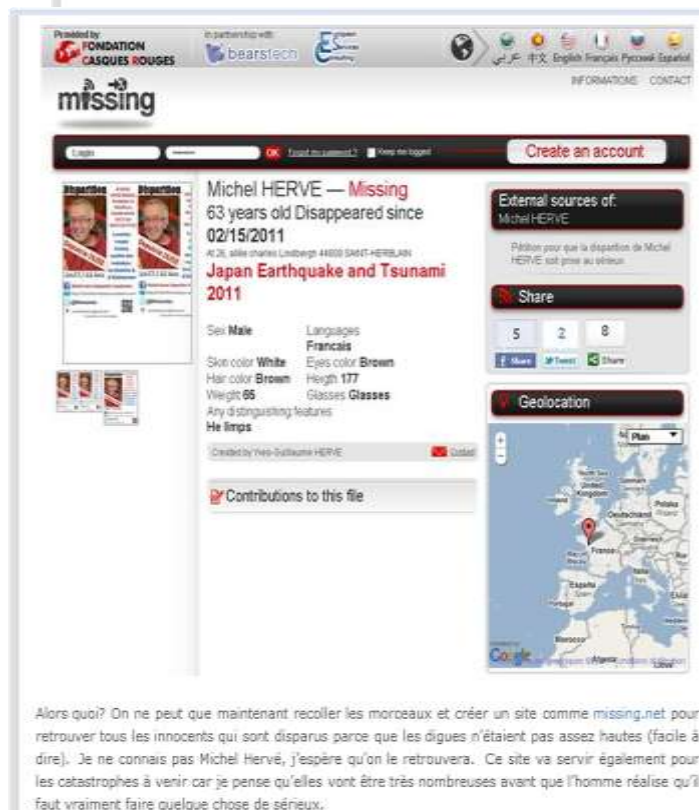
Provided by FONDATION CASQUES ROUGES

In partnership with: bearstech

عربي 中文 English Français Русский Español

missing

INFORMATIONS CONTACT

Login OK Forgot my password? Keep me logged

Create an account

Michel HERVE — Missing
63 years old Disappeared since 02/15/2011
At 26, allée charles Lindbergh 44800 SAINT-HERBLAIN
Japan Earthquake and Tsunami 2011

Sex Male
Languages Francais
Skin color White
Eyes color Brown
Hair color Brown
Heigth 177
Weight 65
Glasses Glasses
Any distinguishing features
He limps

Created by Yves-Guillaume HERVE

Contact

Contributions to this file

External sources of: Michel HERVE

Pétition pour que la disparition de Michel HERVE soit prise au sérieux

Share

5 2 8

Share Tweet Share

Geolocation

Plan

United Kingdom
Deutschland
Polska
France
España
Portugal
Morocco
Algeria

Google

Alors quoi? On ne peut que maintenant recoller les morceaux et créer un site comme missing.net pour retrouver tous les innocents qui sont disparus parce que les digues n'étaient pas assez hautes (facile à dire). Je ne connais pas Michel Hervé, j'espère qu'on le retrouvera. Ce site va servir également pour les catastrophes à venir car je pense qu'elles vont être très nombreuses avant que l'homme réalise qu'il faut vraiment faire quelque chose de sérieux.